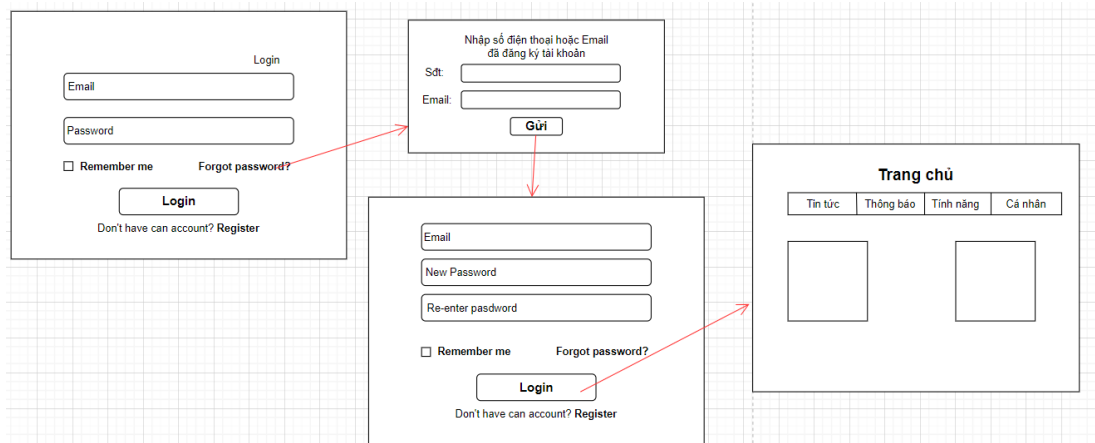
Login

Email

Password

☐ Remember me Forgot password?

Login

Don't have can account? Register

Nhập số điện thoại hoặc Email
đã đăng ký tài khoản

Sđt:

Email:

Gửi

Email

New Password

Re-enter pasdword

☐ Remember me Forgot password?

Login

Don't have can account? Register

Trang chủ

| Tin tức | Thông báo | Tính năng | Cá nhân |
|---|---|---|---|